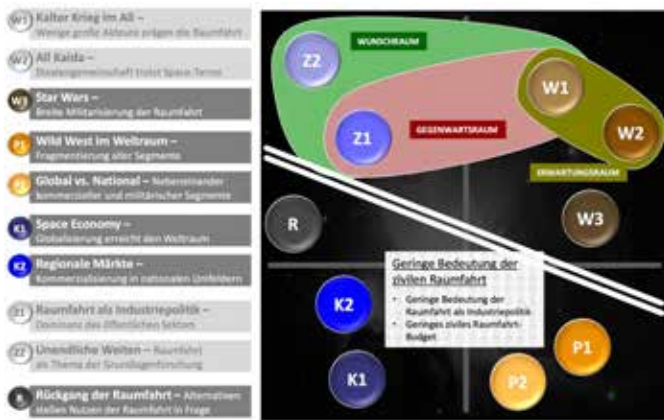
W1 Kalter Krieg im All – Wenige große Akteure prägen die Raumfahrt

W2 All Kaida – Staatengemeinschaft trotzt Space Terror

W3 Star Wars – Breite Militarisierung der Raumfahrt

P1 Wild West im Weltraum – Fragmentierung aller Segmente

P2 Global vs. National – Nebeneinander kommerzieller und militärischer Segmente

K1 Space Economy – Globalisierung erreicht den Weltraum

K2 Regionale Märkte – Kommerzialisierung in nationalen Umfeldern

Z1 Raumfahrt als Industriepolitik – Dominanz des öffentlichen Sektors

Z2 Unendliche Weiten – Raumfahrt als Thema der Grundlagenforschung

R Rückgang der Raumfahrt – Alternativen stellen Nutzen der Raumfahrt in Frage

WUNSCHRAUM

Z2

Z1

GEGENWARTSRAUM

W1

W2

ERWARTUNGSRAUM

R

W3

Geringe Bedeutung der zivilen Raumfahrt

- Geringe Bedeutung der Raumfahrt als Industriepolitik
- Geringes ziviles Raumfahrt-Budget

K2

P1

K1

P2